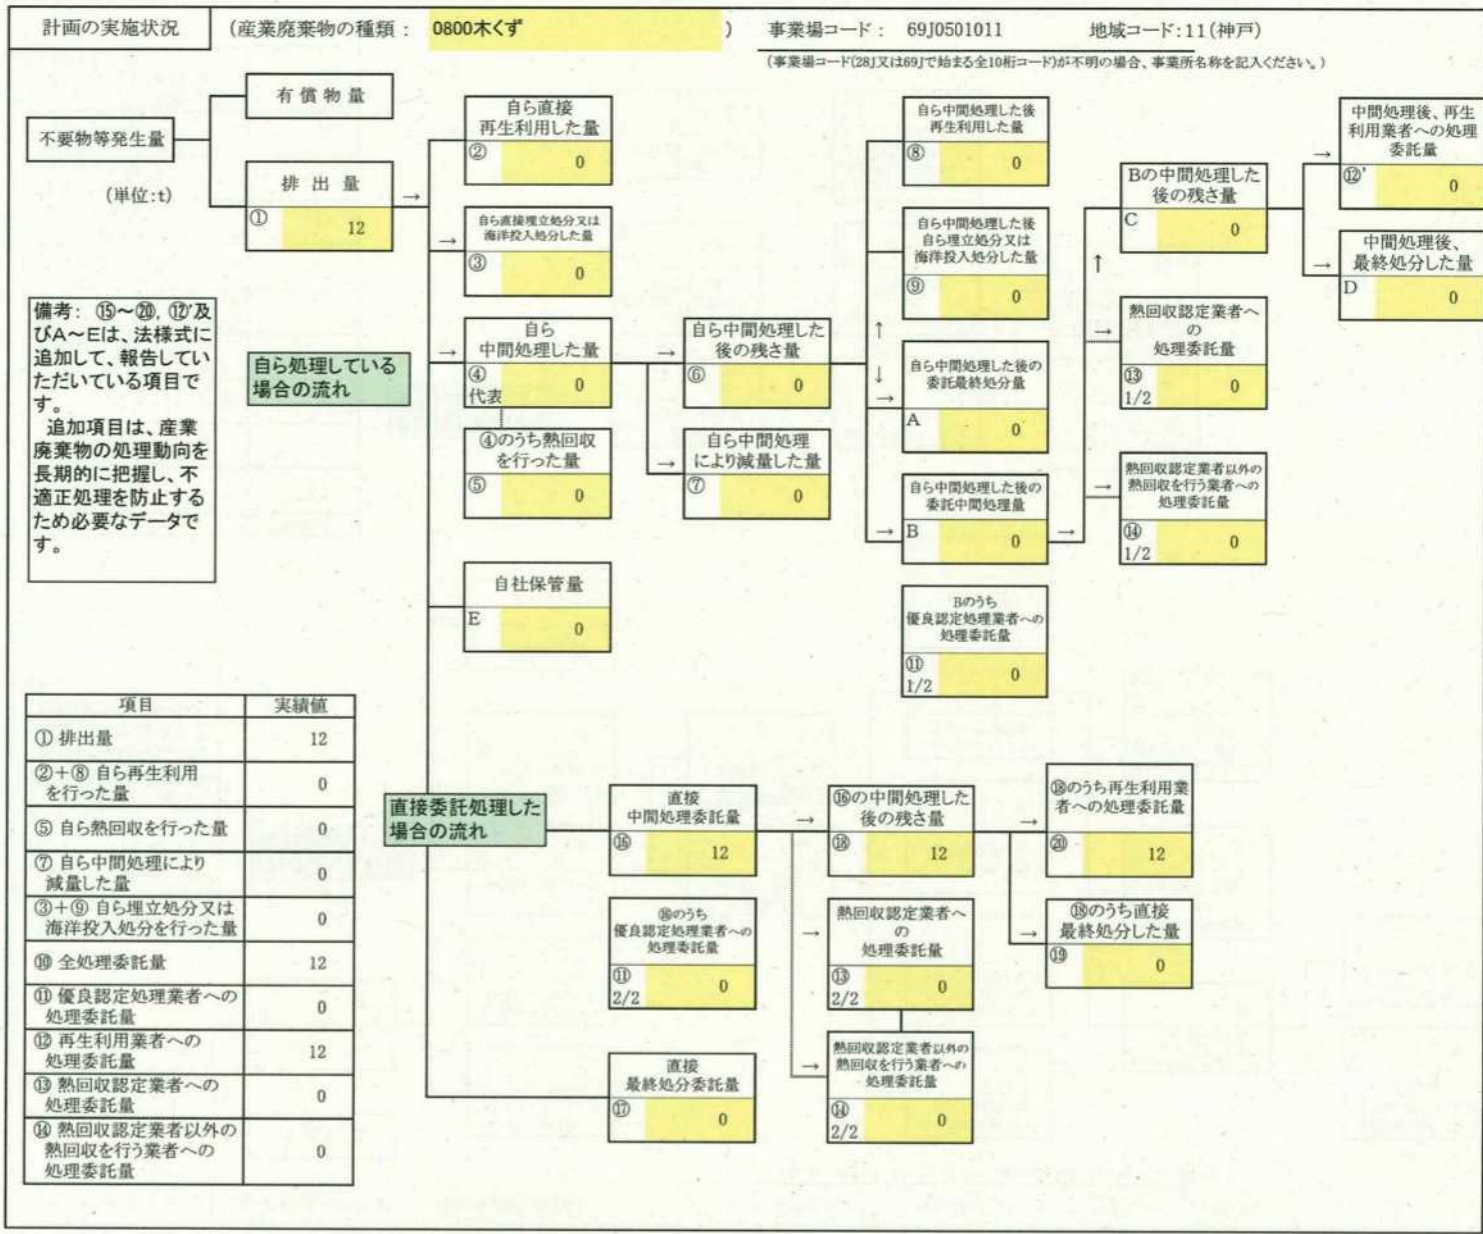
計画の実施状況　（産業廃棄物の種類：0800木くず）　事業場コード：69J0501011　地域コード：11（神戸）

（事業場コード「28」又は69」で始まる全10桁コード）が不明の場合、事業所名称を記入ください。）

不要物等発生量

（単位：t）

有償物量

排出量
① 12

自ら直接再生利用した量
② 0

自ら直接埋立処分又は海洋投入処分した量
③ 0

自ら中間処理した量
④ 代表 0

④のうち熱回収を行った量
⑤ 0

自社保管量
E 0

自ら中間処理した後の残さ量
⑥ 0

自ら中間処理により減量した量
⑦ 0

自ら中間処理した後再生利用した量
⑧ 0

自ら中間処理した後自ら埋立処分又は海洋投入処分した量
⑨ 0

自ら中間処理した後の委託最終処分量
A 0

自ら中間処理した後の委託中間処理量
B 0

Bのうち優良認定処理業者への処理委託量
⑪ 1/2 0

Bの中間処理した後の残さ量
C 0

熱回収認定業者への処理委託量
⑬ 1/2 0

熱回収認定業者以外の熱回収を行う業者への処理委託量
⑭ 1/2 0

中間処理後、再生利用業者への処理委託量
⑫' 0

中間処理後、最終処分した量
D 0

備考：⑮～⑳、⑫'及びA～Eは、法様式に追加して、報告していただいている項目です。
追加項目は、産業廃棄物の処理動向を長期的に把握し、不適正処理を防止するため必要なデータです。

自ら処理している場合の流れ

直接委託処理した場合の流れ

直接中間処理委託量
⑯ 12

⑯のうち優良認定処理業者への処理委託量
⑪ 2/2 0

直接最終処分委託量
⑰ 0

⑯の中間処理した後の残さ量
⑱ 12

熱回収認定業者への処理委託量
⑬ 2/2 0

熱回収認定業者以外の熱回収を行う業者への処理委託量
⑭ 2/2 0

⑱のうち再生利用業者への処理委託量
⑳ 12

⑱のうち直接最終処分した量
⑲ 0

| 項目 | 実績値 |
|---|---|
| ① 排出量 | 12 |
| ②+⑧ 自ら再生利用を行った量 | 0 |
| ⑤ 自ら熱回収を行った量 | 0 |
| ⑦ 自ら中間処理により減量した量 | 0 |
| ③+⑨ 自ら埋立処分又は海洋投入処分を行った量 | 0 |
| ⑩ 全処理委託量 | 12 |
| ⑪ 優良認定処理業者への処理委託量 | 0 |
| ⑫ 再生利用業者への処理委託量 | 12 |
| ⑬ 熱回収認定業者への処理委託量 | 0 |
| ⑭ 熱回収認定業者以外の熱回収を行う業者への処理委託量 | 0 |